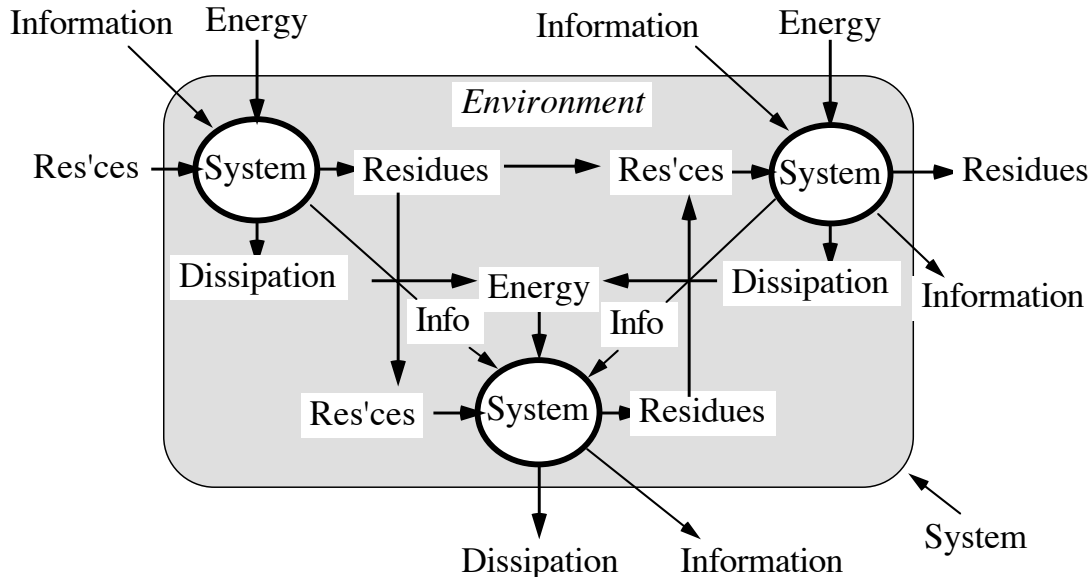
Information
Energy
Information
Energy
Environment
Res'ces
System
Residues
Res'ces
System
Residues
Dissipation
Energy
Dissipation
Information
Info
Info
Res'ces
System
Residues
Dissipation
Information
System